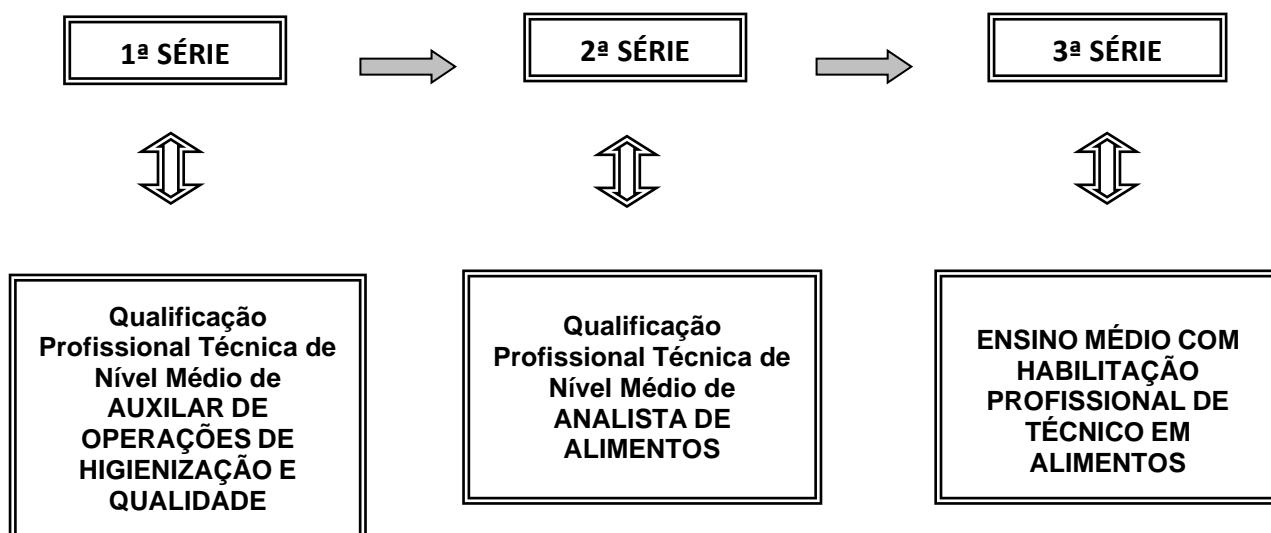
1ª SÉRIE

2ª SÉRIE

3ª SÉRIE

Qualificação Profissional Técnica de Nível Médio de AUXILAR DE OPERAÇÕES DE HIGIENIZAÇÃO E QUALIDADE

Qualificação Profissional Técnica de Nível Médio de ANALISTA DE ALIMENTOS

ENSINO MÉDIO COM HABILITAÇÃO PROFISSIONAL DE TÉCNICO EM ALIMENTOS